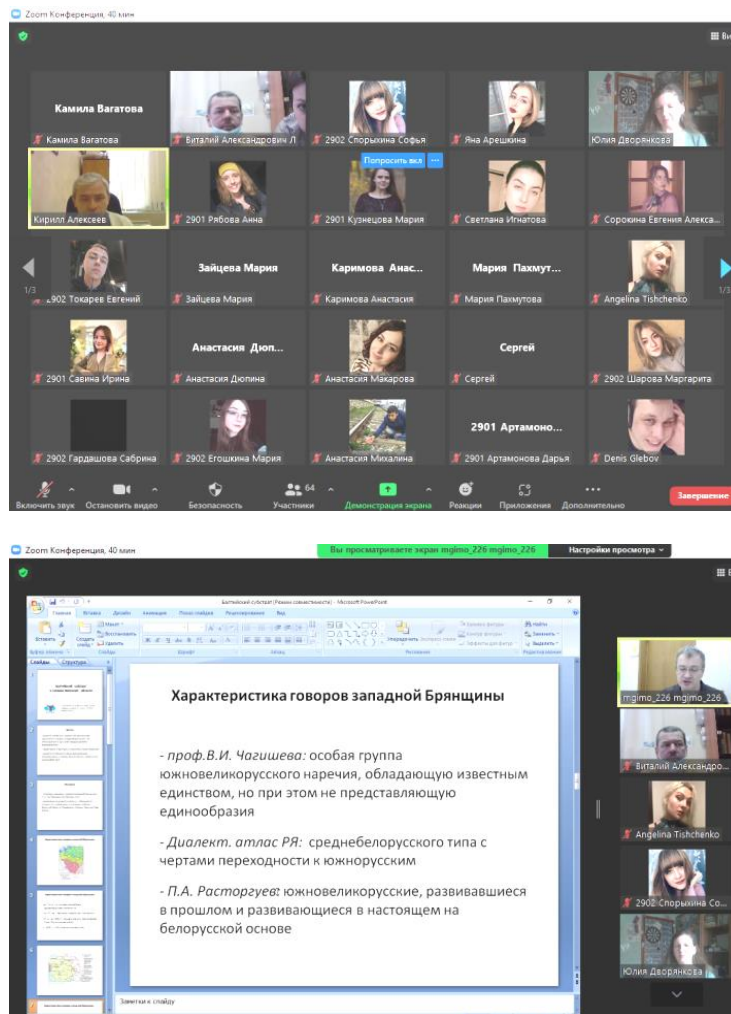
Zoom Конференция, 40 мин

Ви

Камила Вагатова

Камила Вагатова
Виталий Александрович Л
2902 Спорыхина Софья
Яна Арешкина
Юлия Дворянкова

Попросить вкл

Кирилл Алексеев
2901 Рябова Анна
2901 Кузнецова Мария
Светлана Игнатова
Сорокина Евгения Алекса...

1/3

Зайцева Мария
Каримова Анас...
Мария Пахмут...

1/3

2902 Токарев Евгений
Зайцева Мария
Каримова Анастасия
Мария Пахмутова
Angelina Tishchenko

Анастасия Дюп...
Сергей

2901 Савина Ирина
Анастасия Дюпина
Анастасия Макарова
Сергей
2902 Шарова Маргарита

2901 Артамоно...

2902 Гардашова Сабрина
2902 Егошкина Мария
Анастасия Михалина
2901 Артамонова Дарья
Denis Glebov

Включить звук
Остановить видео
Безопасность
64
Участники
Демонстрация экрана
Реакции
Приложения
Дополнительно
Завершение

Zoom Конференция, 40 мин
Вы просматриваете экран mgimo_226 mgimo_226
Настройки просмотра

Балтийский субстрат [Режим совместимости] - Microsoft PowerPoint

Главная
Вставка
Дизайн
Анимация
Показ слайдов
Рецензирование
Вид

Слайды
Структура

Характеристика говоров западной Брянщины

- проф.В.И. Чагишева: особая группа южновеликорусского наречия, обладающую известным единством, но при этом не представляющую единообразия

- Диалект. атлас РЯ: среднебелорусского типа с чертами переходности к южнорусским

- П.А. Расторгуев: южновеликорусские, развивавшиеся в прошлом и развивающиеся в настоящем на белорусской основе

Заметки к слайду

mgimo_226 mgimo_226
Виталий Александро...
Angelina Tishchenko
2902 Спорыхина Со...
Юлия Дворянкова